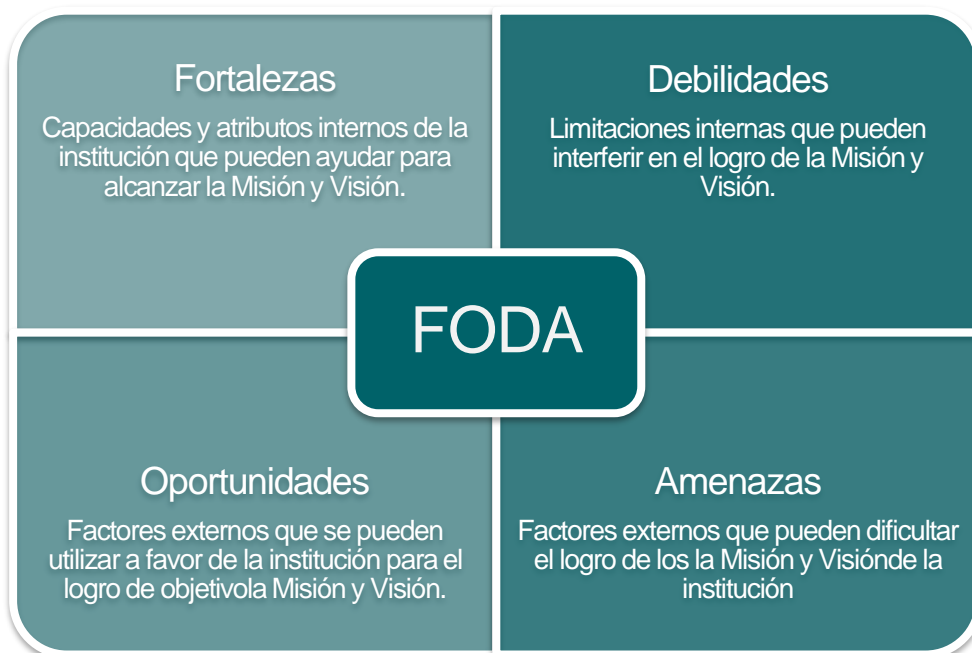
Fortalezas

Capacidades y atributos internos de la institución que pueden ayudar para alcanzar la Misión y Visión.

Debilidades

Limitaciones internas que pueden interferir en el logro de la Misión y Visión.

FODA

Oportunidades

Factores externos que se pueden utilizar a favor de la institución para el logro de objetivola Misión y Visión.

Amenazas

Factores externos que pueden dificultar el logro de los la Misión y Visiónde la institución